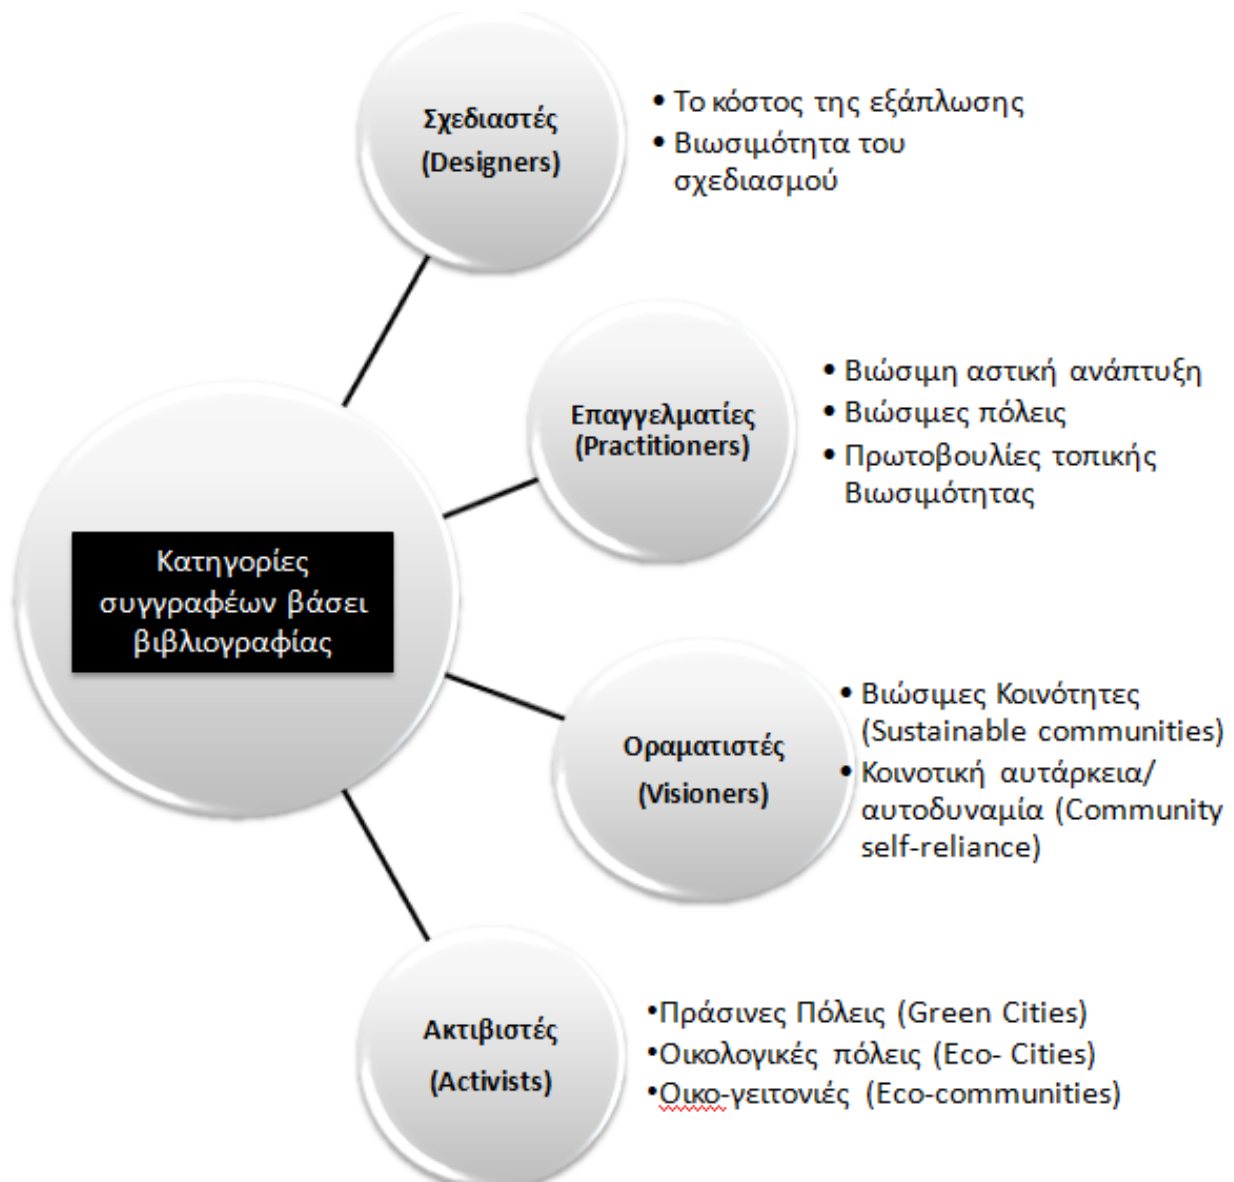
Κατηγορίες συγγραφέων βάσει βιβλιογραφίας

Σχεδιαστές (Designers)

• Το κόστος της εξάπλωσης
• Βιωσιμότητα του σχεδιασμού

Επαγγελματίες (Practitioners)

• Βιώσιμη αστική ανάπτυξη
• Βιώσιμες πόλεις
• Πρωτοβουλίες τοπικής Βιωσιμότητας

Οραματιστές (Visioners)

• Βιώσιμες Κοινότητες (Sustainable communities)
• Κοινοτική αυτάρκεια/ αυτοδυναμία (Community self-reliance)

Ακτιβιστές (Activists)

•Πράσινες Πόλεις (Green Cities)
•Οικολογικές πόλεις (Eco- Cities)
•Οικο-γειτονιές (Eco-communities)